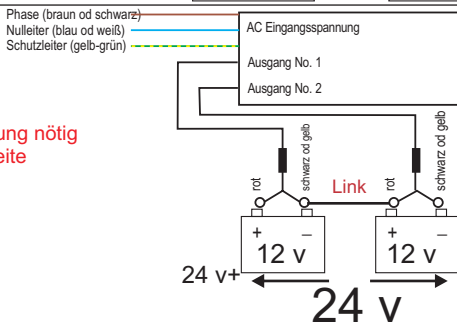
Phase (braun od schwarz)
Nulleiter (blau od weiß)
Schutzleiter (gelb-grün)

AC Eingangsspannung
Ausgang No. 1
Ausgang No. 2

ung nötig
eite

rot
schwarz od gelb
Link
rot
schwarz od gelb

+
–
12 v
+
–
12 v

24 v+
24 v